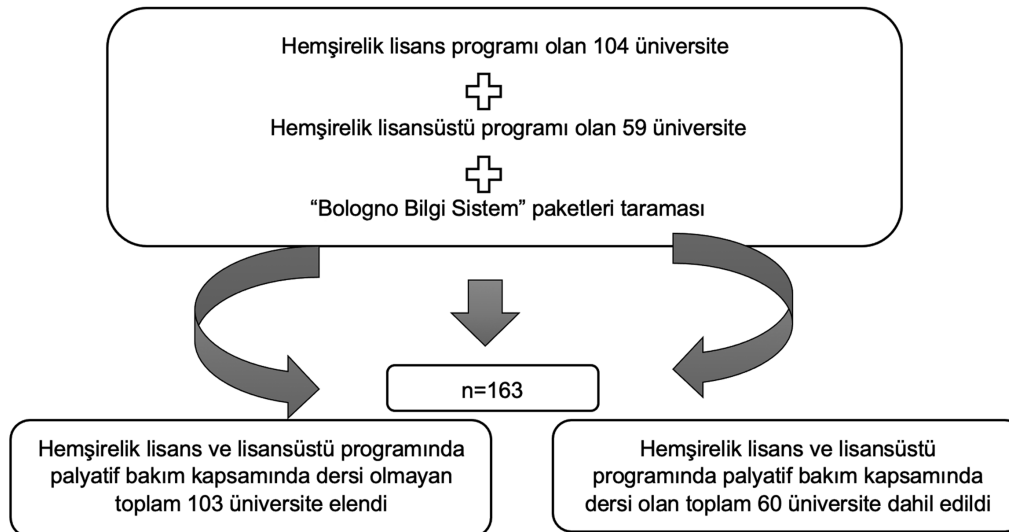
Hemşirelik lisans programı olan 104 üniversite

Hemşirelik lisansüstü programı olan 59 üniversite

“Bologno Bilgi Sistem” paketleri taraması

n=163

Hemşirelik lisans ve lisansüstü programında palyatif bakım kapsamında dersi olmayan toplam 103 üniversite elendi

Hemşirelik lisans ve lisansüstü programında palyatif bakım kapsamında dersi olan toplam 60 üniversite dahil edildi